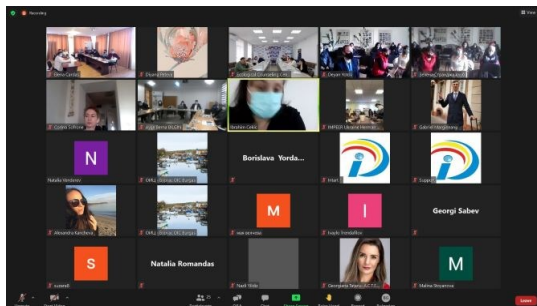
Recording

View

Elena Cerbu

Elvane Petkos

Sociological Counseling Cen...

Deyan Kirov

Jelena Vlasenkova

Dogan Tuflonov

Iulia Berca (ALLEA)

Ibrahim Celik

IMPETUS Ukraine Mentor...

Gabriel Margolioana

N

Natalia Verdevic

DRL Shumen DC Burgas

Borislava Yorda...

Intec

Logos

Alexandra Kancheva

DRL Shumen DC Burgas

M

Mariia ...

I

Iryna ...

Georgi Sabev

S

Natalia Romandas

Nadi Trola

Georgiana Ionescu ACT...

M

Malina Stoyanova

Leave